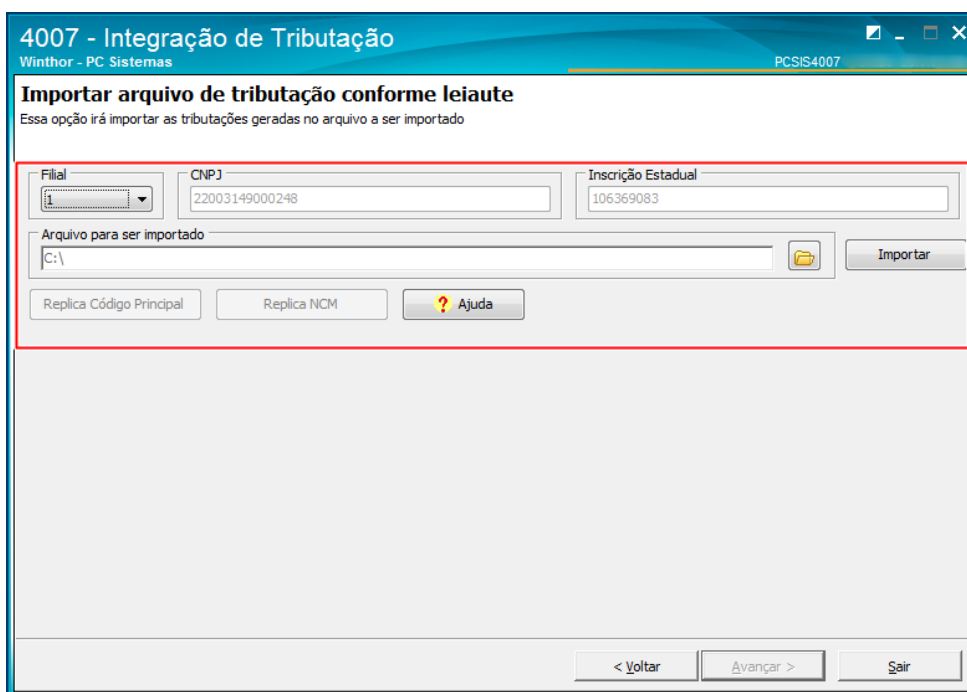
4007 - Integração de Tributação
Winthor - PC Sistemas
PCSIS4007

Importar arquivo de tributação conforme leiaute
Essa opção irá importar as tributações geradas no arquivo a ser importado

Filial
1
CNPJ
22003149000248
Inscrição Estadual
106369083

Arquivo para ser importado
C:\
Importar

Replica Código Principal
Replica NCM
Ajuda

< Voltar
Avançar >
Sair